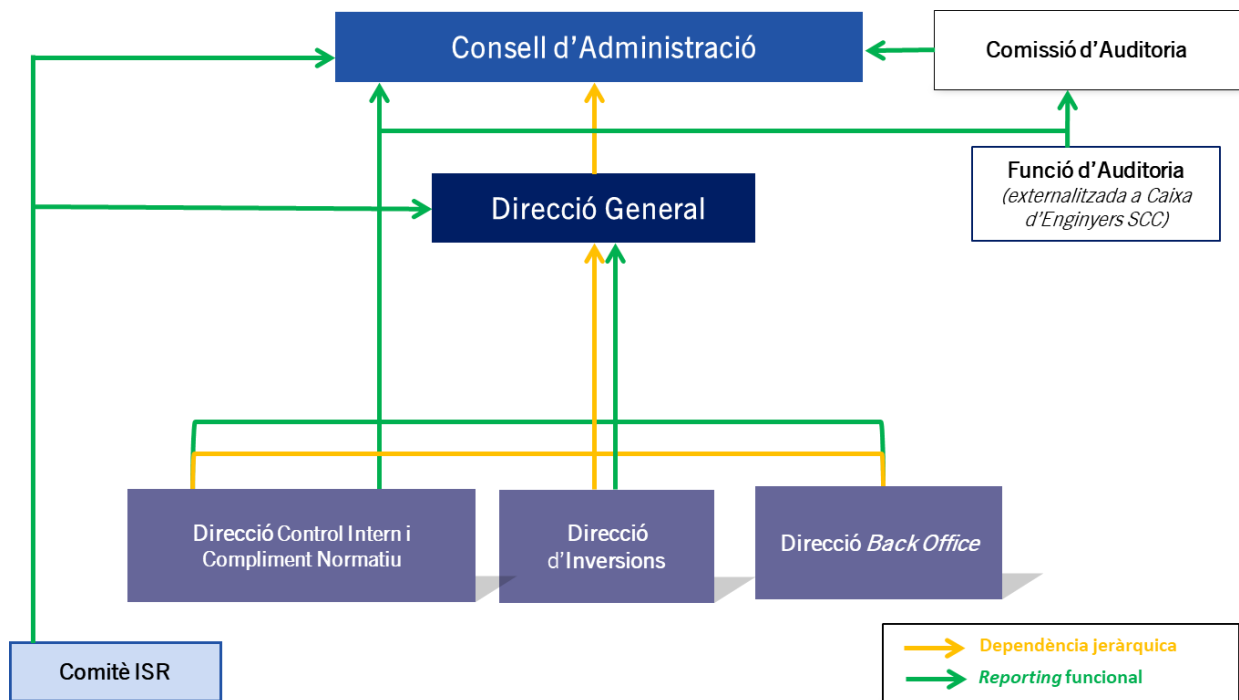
Consell d’Administració

Comissió d’Auditoria

Funció d’Auditoria
(externalitzada a Caixa d’Enginyers SCC)

Direcció General

Direcció Control Intern i Compliment Normatiu

Direcció d’Inversions

Direcció Back Office

Comitè ISR

Dependència jeràrquica

Reporting funcional